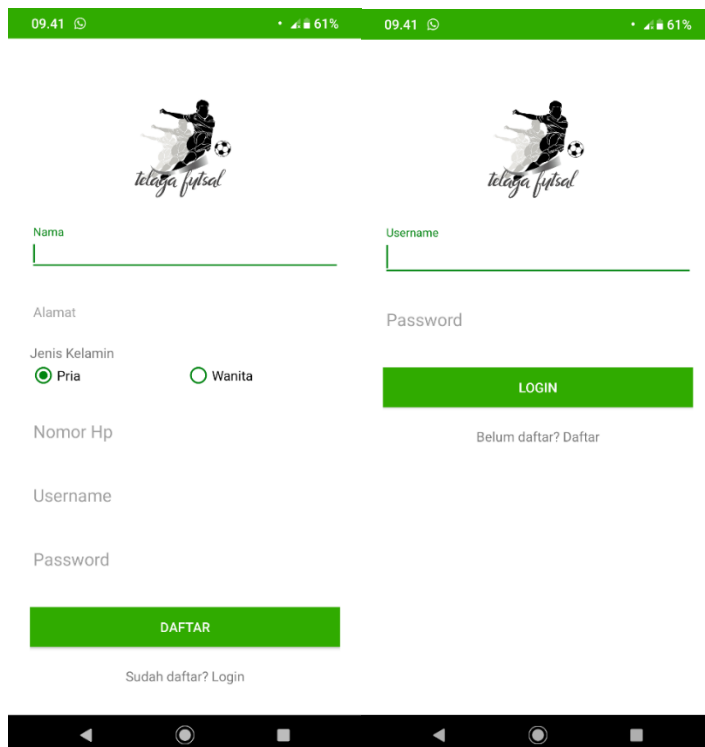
09.41 61%

telaga futsal

Nama

Alamat

Jenis Kelamin

Pria

Wanita

Nomor Hp

Username

Password

DAFTAR

Sudah daftar? Login

09.41 61%

telaga futsal

Username

Password

LOGIN

Belum daftar? Daftar